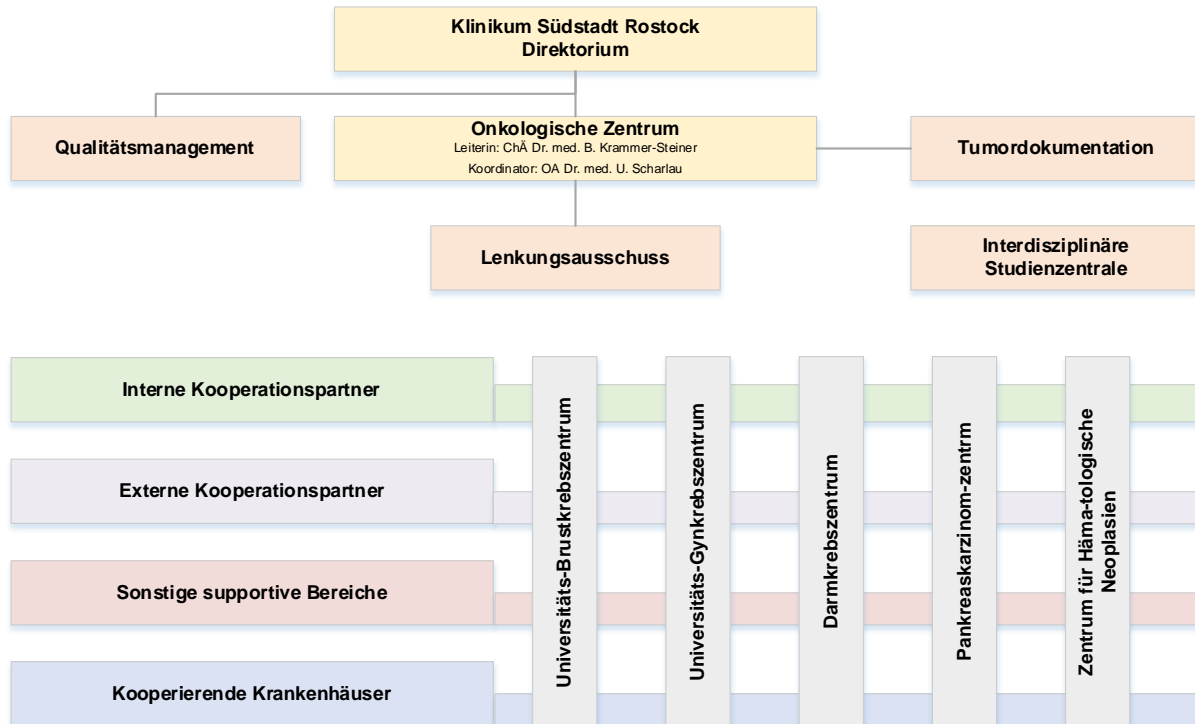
Klinikum Südstadt Rostock
Direktorium

Qualitätsmanagement

Onkologische Zentrum
Leiterin: ChÄ Dr. med. B. Krammer-Steiner
Koordinator: OA Dr. med. U. Scharlau

Tumordokumentation

Lenkungsausschuss

Interdisziplinäre Studienzentrale

Interne Kooperationspartner

Externe Kooperationspartner

Sonstige supportive Bereiche

Kooperierende Krankenhäuser

Universitäts-Brustkrebszentrum

Universitäts-Gynkrebszentrum

Darmkrebszentrum

Pankreaskarzinom-zentrm

Zentrum für Häma-tologische Neoplasien